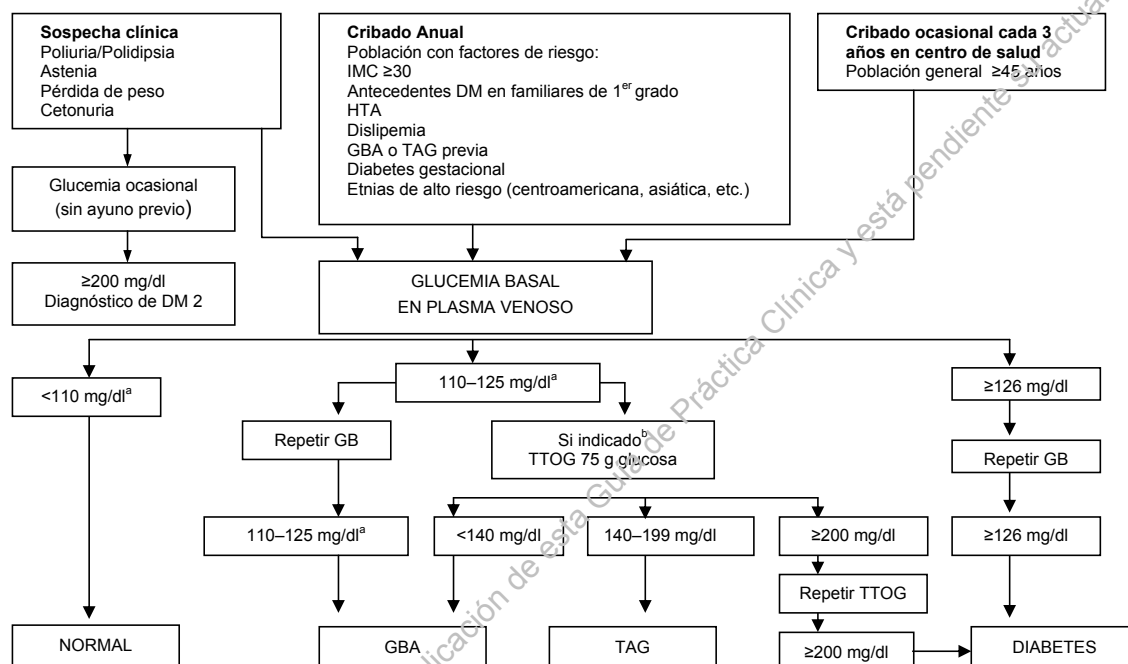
**Sospecha clínica**
Poliuria/Polidipsia
Astenia
Pérdida de peso
Cetonuria

**Cribado Anual**
Población con factores de riesgo:
IMC ≥30
Antecedentes DM en familiares de 1$^{er}$ grado
HTA
Dislipemia
GBA o TAG previa
Diabetes gestacional
Etnias de alto riesgo (centroamericana, asiática, etc.)

**Cribado ocasional cada 3 años en centro de salud**
Población general ≥45 años

Glucemia ocasional (sin ayuno previo)

≥200 mg/dl
Diagnóstico de DM 2

GLUCEMIA BASAL EN PLASMA VENOSO

<110 mg/dl$^{a}$

110–125 mg/dl$^{a}$

≥126 mg/dl

Repetir GB

Si indicado$^{b}$
TTOG 75 g glucosa

Repetir GB

110–125 mg/dl$^{a}$

<140 mg/dl

140–199 mg/dl

≥200 mg/dl

≥126 mg/dl

Repetir TTOG

NORMAL

GBA

TAG

≥200 mg/dl

DIABETES

Han pasado más de 5 años desde la publicación de esta Guía de Práctica Clínica y está pendiente su actualización